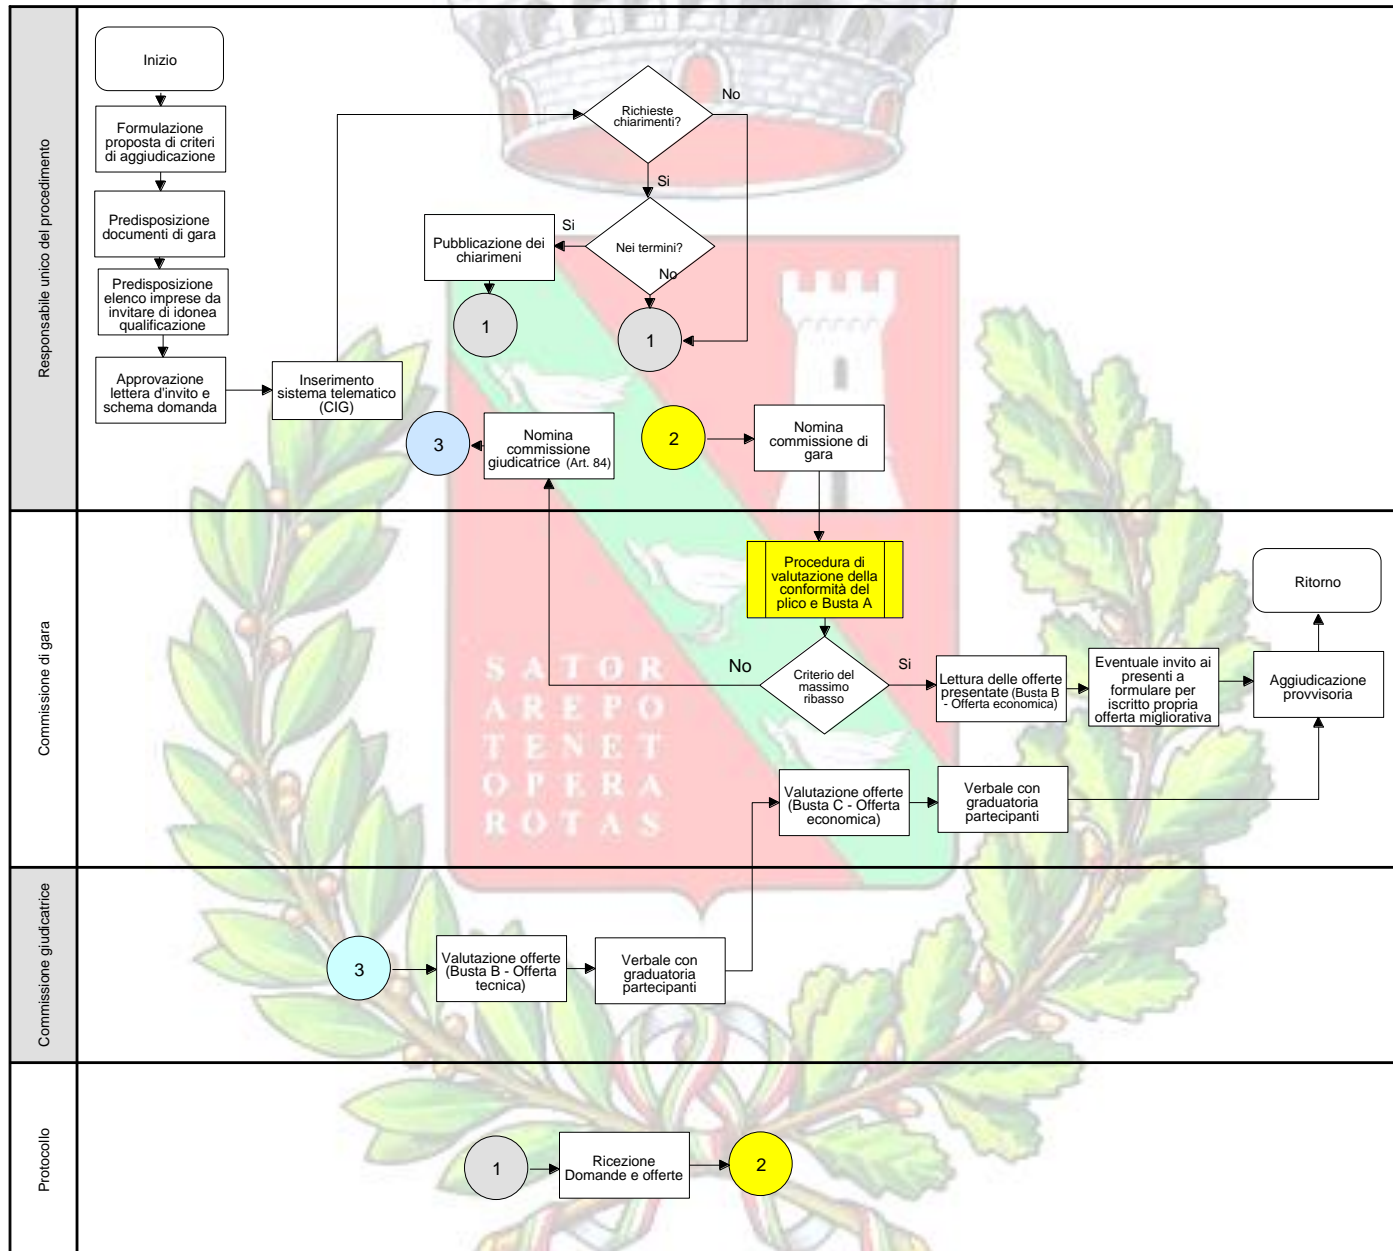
Responsabile unico del procedimento

Inizio

Formulazione proposta di criteri di aggiudicazione

Predisposizione documenti di gara

Predisposizione elenco imprese da invitare di idonea qualificazione

Approvazione lettera d'invito e schema domanda

Inserimento sistema telematico (CIG)

Richieste chiarimenti?

No

Si

Nei termini?

Si

No

Pubblicazione dei chiarimenti

1

1

3

Nomina commissione giudicatrice (Art. 84)

2

Nomina commissione di gara

Commissione di gara

Procedura di valutazione della conformità del plico e Busta A

Criterio del massimo ribasso

No

Si

Lettura delle offerte presentate (Busta B - Offerta economica)

Eventuale invito ai presenti a formulare per iscritto propria offerta migliorativa

Aggiudicazione provvisoria

Ritorno

Valutazione offerte (Busta C - Offerta economica)

Verbale con graduatoria partecipanti

SATOR
AREPO
TENET
OPERA
ROTAS

Commissione giudicatrice

3

Valutazione offerte (Busta B - Offerta tecnica)

Verbale con graduatoria partecipanti

Protocollo

1

Ricezione Domande e offerte

2